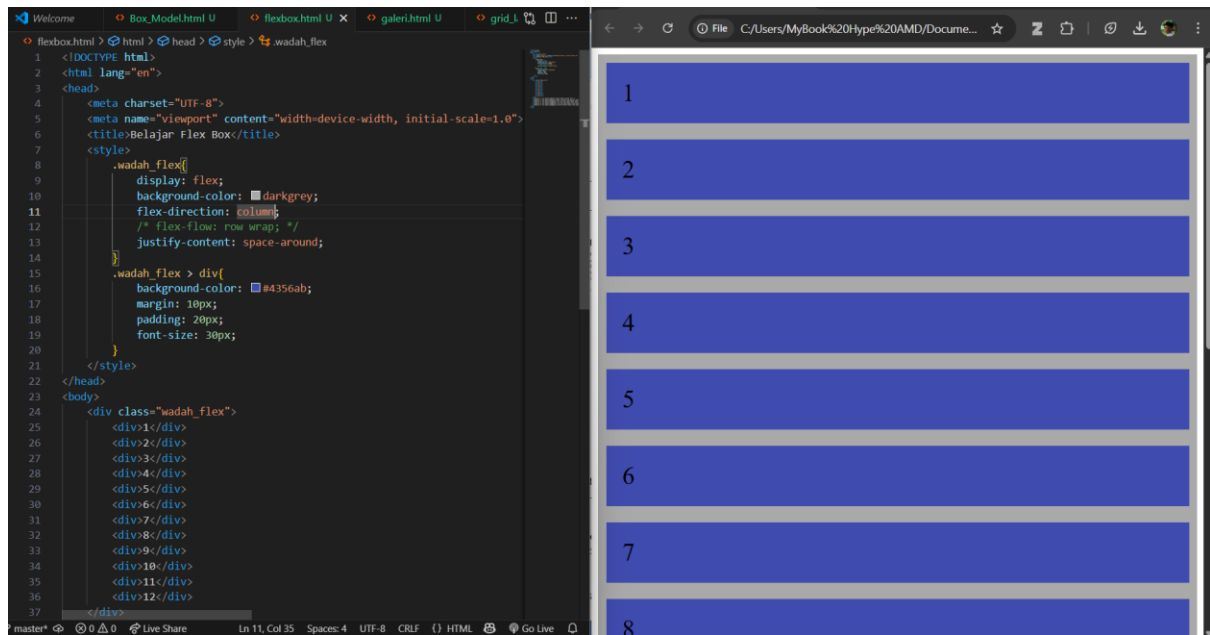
Welcome   Box_Model.html U   flexbox.html U ×   galeri.html U   grid_l

flexbox.html > html > head > style > .wadah_flex

1 <!DOCTYPE html>
2 <html lang="en">
3 <head>
4 <meta charset="UTF-8">
5 <meta name="viewport" content="width=device-width, initial-scale=1.0">
6 <title>Belajar Flex Box</title>
7 <style>
8 .wadah_flex{
9 display: flex;
10 background-color: darkgrey;
11 flex-direction: column;
12 /* flex-flow: row wrap; */
13 justify-content: space-around;
14 }
15 .wadah_flex > div{
16 background-color: #4356ab;
17 margin: 10px;
18 padding: 20px;
19 font-size: 30px;
20 }
21 </style>
22 </head>
23 <body>
24 <div class="wadah_flex">
25 <div>1</div>
26 <div>2</div>
27 <div>3</div>
28 <div>4</div>
29 <div>5</div>
30 <div>6</div>
31 <div>7</div>
32 <div>8</div>
33 <div>9</div>
34 <div>10</div>
35 <div>11</div>
36 <div>12</div>
37 </div>

master* ⊗ 0 ⚠ 0   Live Share   Ln 11, Col 35   Spaces: 4   UTF-8   CRLF   {} HTML   Go Live

File   C:/Users/MyBook%20Hype%20AMD/Docume...

1

2

3

4

5

6

7

8